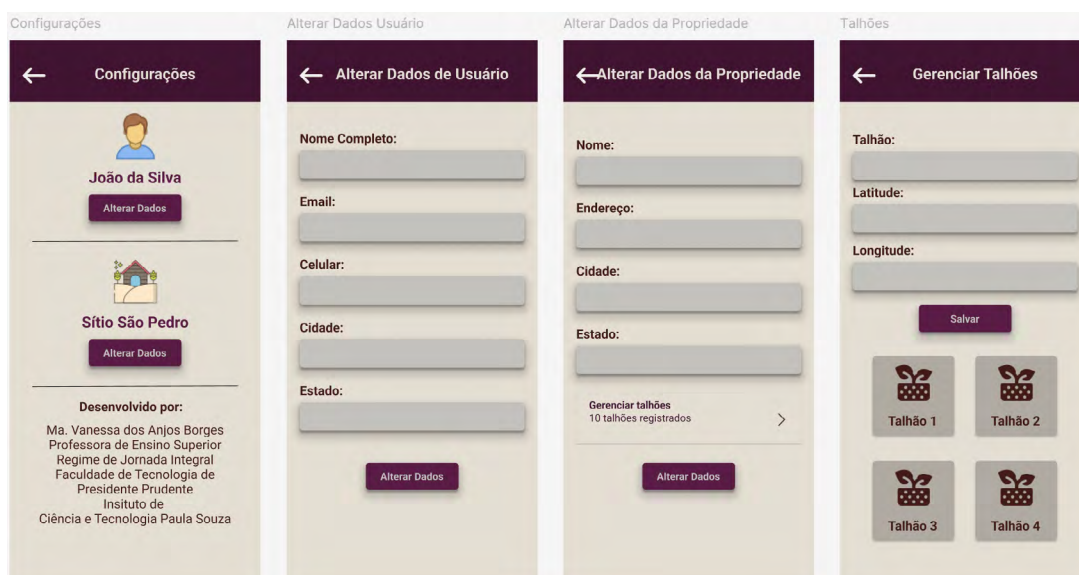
Configurações

Configurações

João da Silva

Alterar Dados

Sítio São Pedro

Alterar Dados

Desenvolvido por:

Ma. Vanessa dos Anjos Borges
Professora de Ensino Superior
Regime de Jornada Integral
Faculdade de Tecnologia de Presidente Prudente
Insituto de
Ciência e Tecnologia Paula Souza

Alterar Dados Usuário

Alterar Dados de Usuário

Nome Completo:

Email:

Celular:

Cidade:

Estado:

Alterar Dados

Alterar Dados da Propriedade

Alterar Dados da Propriedade

Nome:

Endereço:

Cidade:

Estado:

Gerenciar talhões
10 talhões registrados

Alterar Dados

Talhões

Gerenciar Talhões

Talhão:

Latitude:

Longitude:

Salvar

Talhão 1

Talhão 2

Talhão 3

Talhão 4